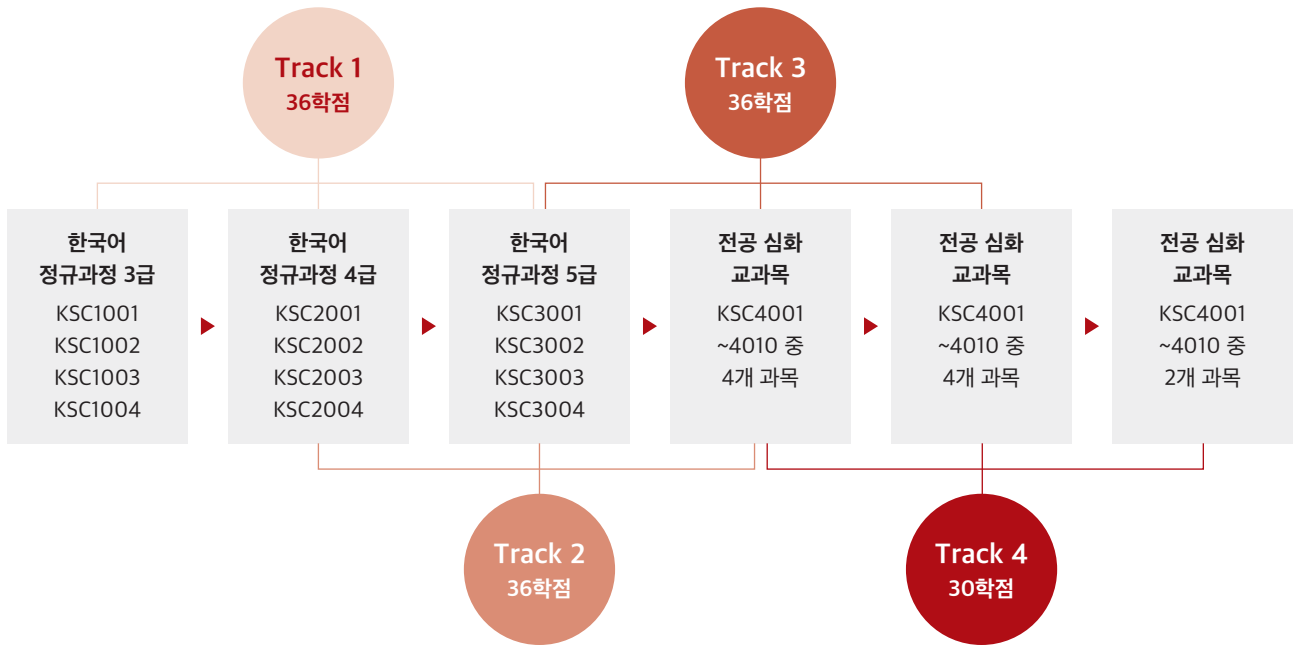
Track 1
36학점

Track 3
36학점

한국어
정규과정 3급
KSC1001
KSC1002
KSC1003
KSC1004

한국어
정규과정 4급
KSC2001
KSC2002
KSC2003
KSC2004

한국어
정규과정 5급
KSC3001
KSC3002
KSC3003
KSC3004

전공 심화
교과목
KSC4001
~4010 중
4개 과목

전공 심화
교과목
KSC4001
~4010 중
4개 과목

전공 심화
교과목
KSC4001
~4010 중
2개 과목

Track 2
36학점

Track 4
30학점